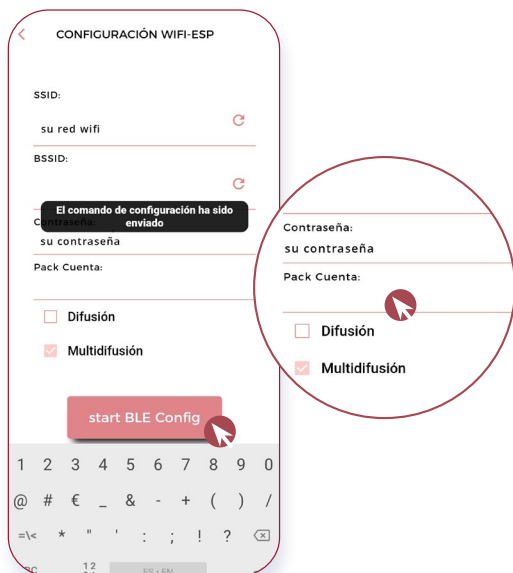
CONFIGURACIÓN WIFI-ESP

SSID:

su red wifi

BSSID:

El comando de configuración ha sido enviado

Contraseña:

su contraseña

Pack Cuenta:

Difusión

Multidifusión

start BLE Config

1 2 3 4 5 6 7 8 9 0

@ # € _ & - + ( ) /

=\< * " ' : ; ! ? 

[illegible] 12 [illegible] ES • EN

Contraseña:

su contraseña

Pack Cuenta:

Difusión

Multidifusión